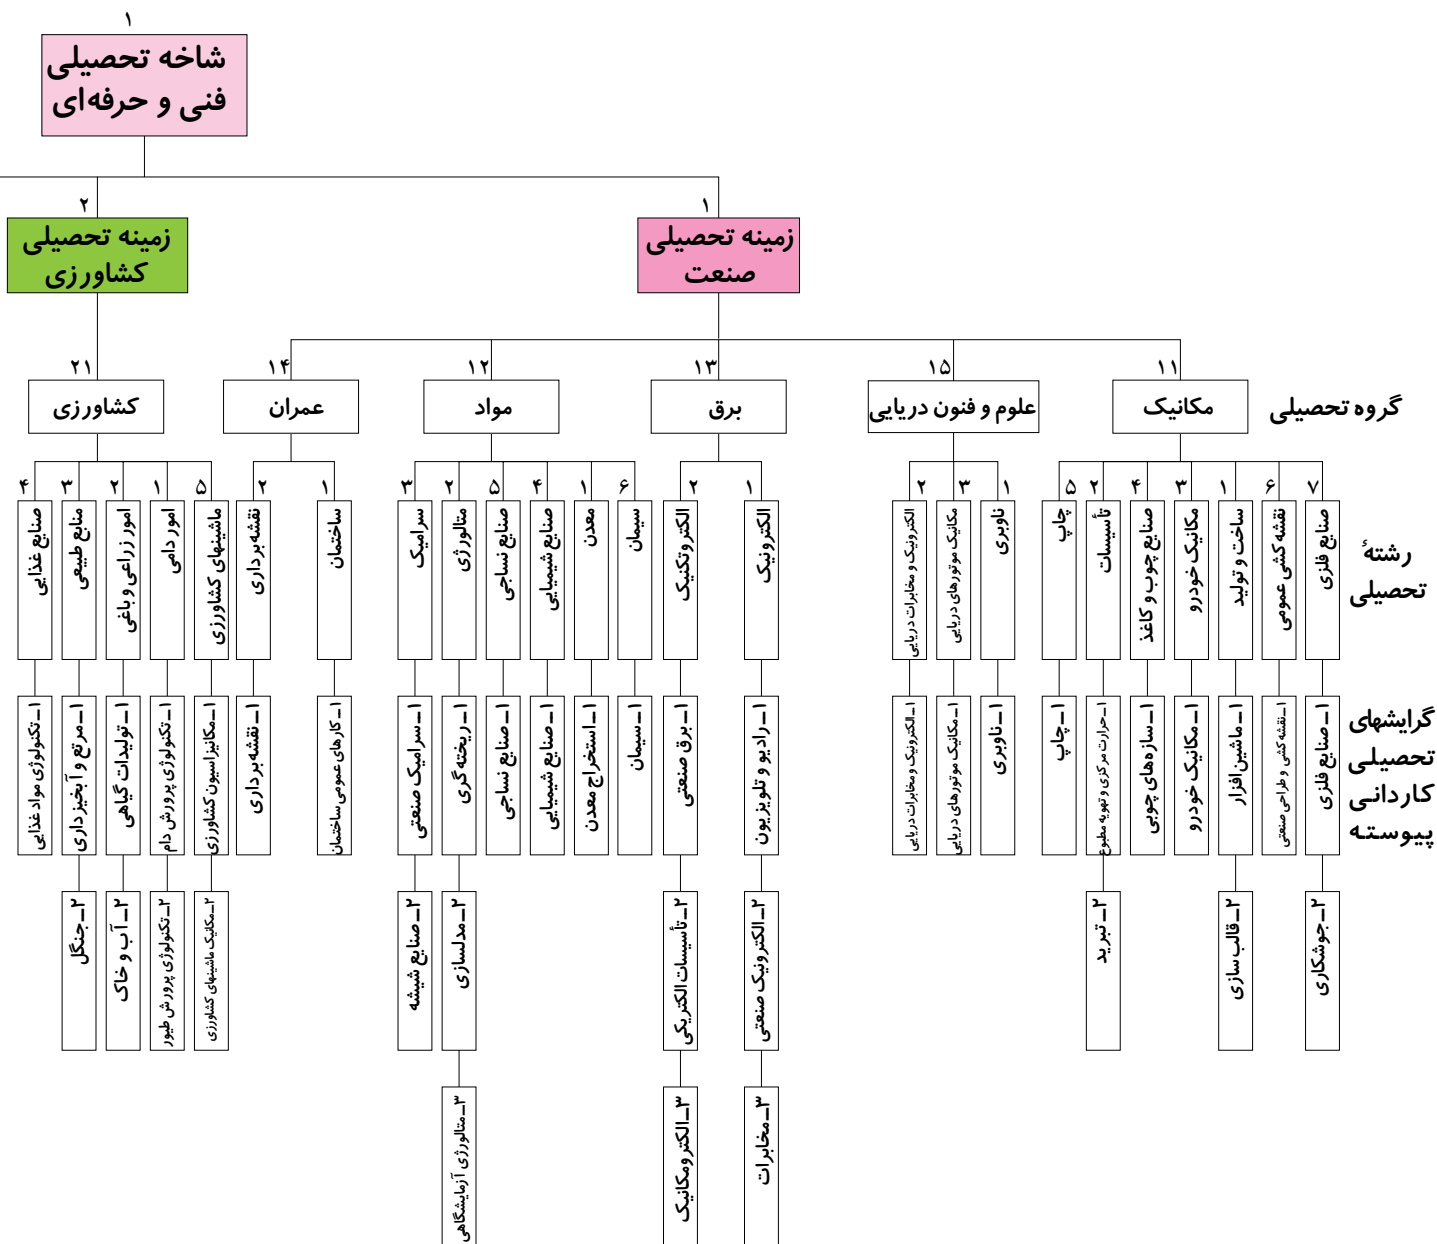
۱
شاخه تحصیلی فنی و حرفه‌ای

۱
زمینه تحصیلی صنعت

۲
زمینه تحصیلی کشاورزی

گروه تحصیلی

۱۱
مکانیک

۱۵
علوم و فنون دریایی

۱۳
برق

۱۲
مواد

۱۴
عمران

۲۱
کشاورزی

رشتهٔ تحصیلی

گرایشهای تحصیلی کاردانی پیوسته

۷ صنایع فلزی
۱ـ صنایع فلزی
۲ـ جوشکاری

۶ نقشه کشی عمومی
۱ـ نقشه کشی و طراحی صنعتی

۱ ساخت و تولید
۱ـ ماشین افزار
۲ـ قالب سازی

۳ مکانیک خودرو
۱ـ مکانیک خودرو

۴ صنایع چوب و کاغذ
۱ـ سازه‌های چوبی

۲ تأسیسات
۱ـ حرارت مرکزی و تهویه مطبوع
۲ـ تبرید

۵ چاپ
۱ـ چاپ

۱ ناوبری
۱ـ ناوبری

۳ مکانیک موتورهای دریایی
۱ـ مکانیک موتورهای دریایی

۲ الکترونیک و مخابرات دریایی
۱ـ الکترونیک و مخابرات دریایی

۱ الکترونیک
۱ـ رادیو و تلویزیون
۲ـ الکترونیک صنعتی
۳ـ مخابرات

۲ الکتروتکنیک
۱ـ برق صنعتی
۲ـ تأسیسات الکتریکی
۳ـ الکترومکانیک

۶ سیمان
۱ـ سیمان

۱ معدن
۱ـ استخراج معدن

۴ صنایع شیمیایی
۱ـ صنایع شیمیایی

۵ صنایع نساجی
۱ـ صنایع نساجی

۲ متالورژی
۱ـ ریخته گری
۲ـ مدلسازی
۳ـ متالورژی آزمایشگاهی

۳ سرامیک
۱ـ سرامیک صنعتی
۲ـ صنایع شیشه

۱ ساختمان
۱ـ کارهای عمومی ساختمان

۲ نقشه‌برداری
۱ـ نقشه‌برداری

۵ ماشینهای کشاورزی
۱ـ مکانیزاسیون کشاورزی
۲ـ مکانیک ماشینهای کشاورزی

۱ امور دامی
۱ـ تکنولوژی پرورش دام
۲ـ تکنولوژی پرورش طیور

۲ امور زراعی و باغی
۱ـ تولیدات گیاهی
۲ـ آب و خاک

۳ منابع طبیعی
۱ـ مرتع و آبخیزداری
۲ـ جنگل

۴ صنایع غذایی
۱ـ تکنولوژی مواد غذایی